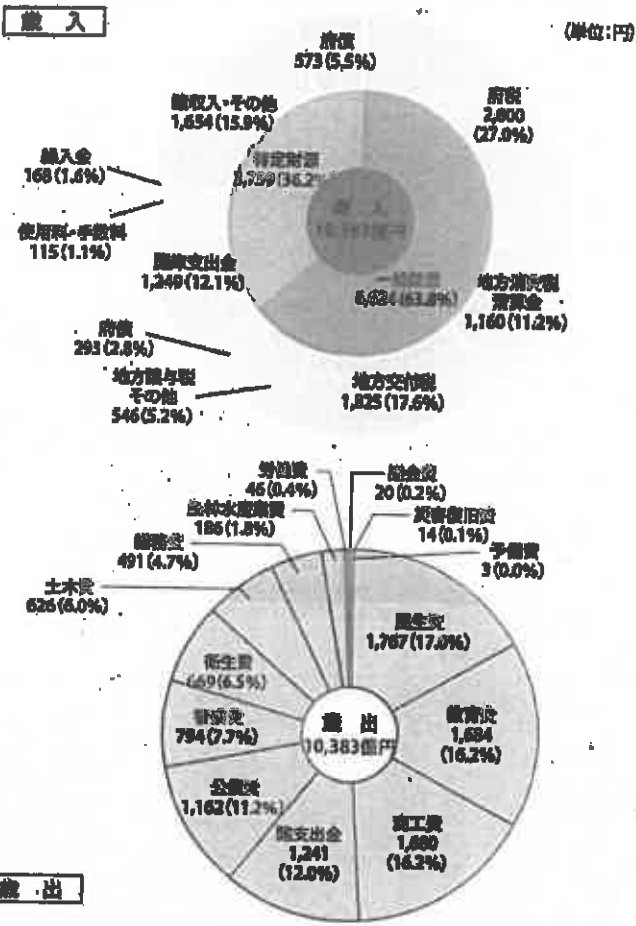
歳 入

(単位:円)

府債
573 (5.5%)

府税
2,800
(27.0%)

諸収入・その他
1,654 (15.9%)

繰入金
168 (1.6%)

特定財源
3,759 (36.2%)

歳 入
10,383億円

使用料・手数料
115 (1.1%)

国庫支出金
1,249 (12.1%)

一般財源
6,624 (63.8%)

地方消費税
清算金
1,160 (11.2%)

府債
293 (2.8%)

地方譲与税
その他
546 (5.2%)

地方交付税
1,825 (17.6%)

労働費
45 (0.4%)

議会費
20 (0.2%)

農林水産業費
186 (1.8%)

災害復旧費
14 (0.1%)

諸支出金
491 (4.7%)

予備費
3 (0.0%)

土木費
626 (6.0%)

民生費
1,767 (17.0%)

衛生費
669 (6.5%)

総務費
794 (7.7%)

歳 出
10,383億円

教育費
1,684
(16.2%)

公債費
1,162 (11.2%)

諸支出金
1,241
(12.0%)

商工費
1,680
(16.2%)

歳 出